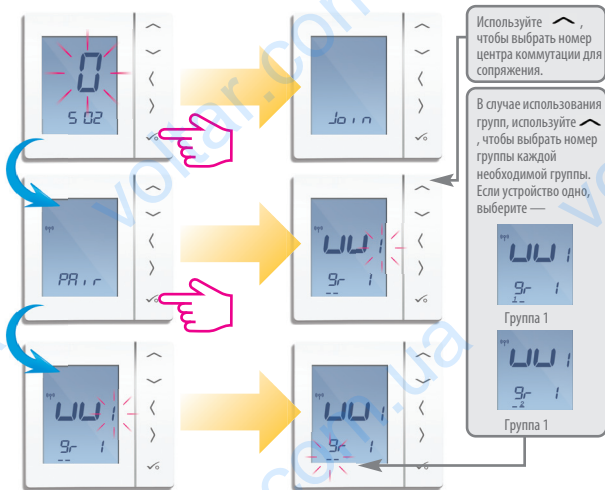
0
S 02

Join

PAir

UU1
9r 1

UU1
9r 1

UU1
9r 1

Используйте ︿, чтобы выбрать номер центра коммутации для сопряжения.

В случае использования групп, используйте ︿, чтобы выбрать номер группы каждой необходимой группы. Если устройство одно, выберите —

UU1
9r 1

Группа 1

UU1
9r 1

Группа 1

voltar.com.ua